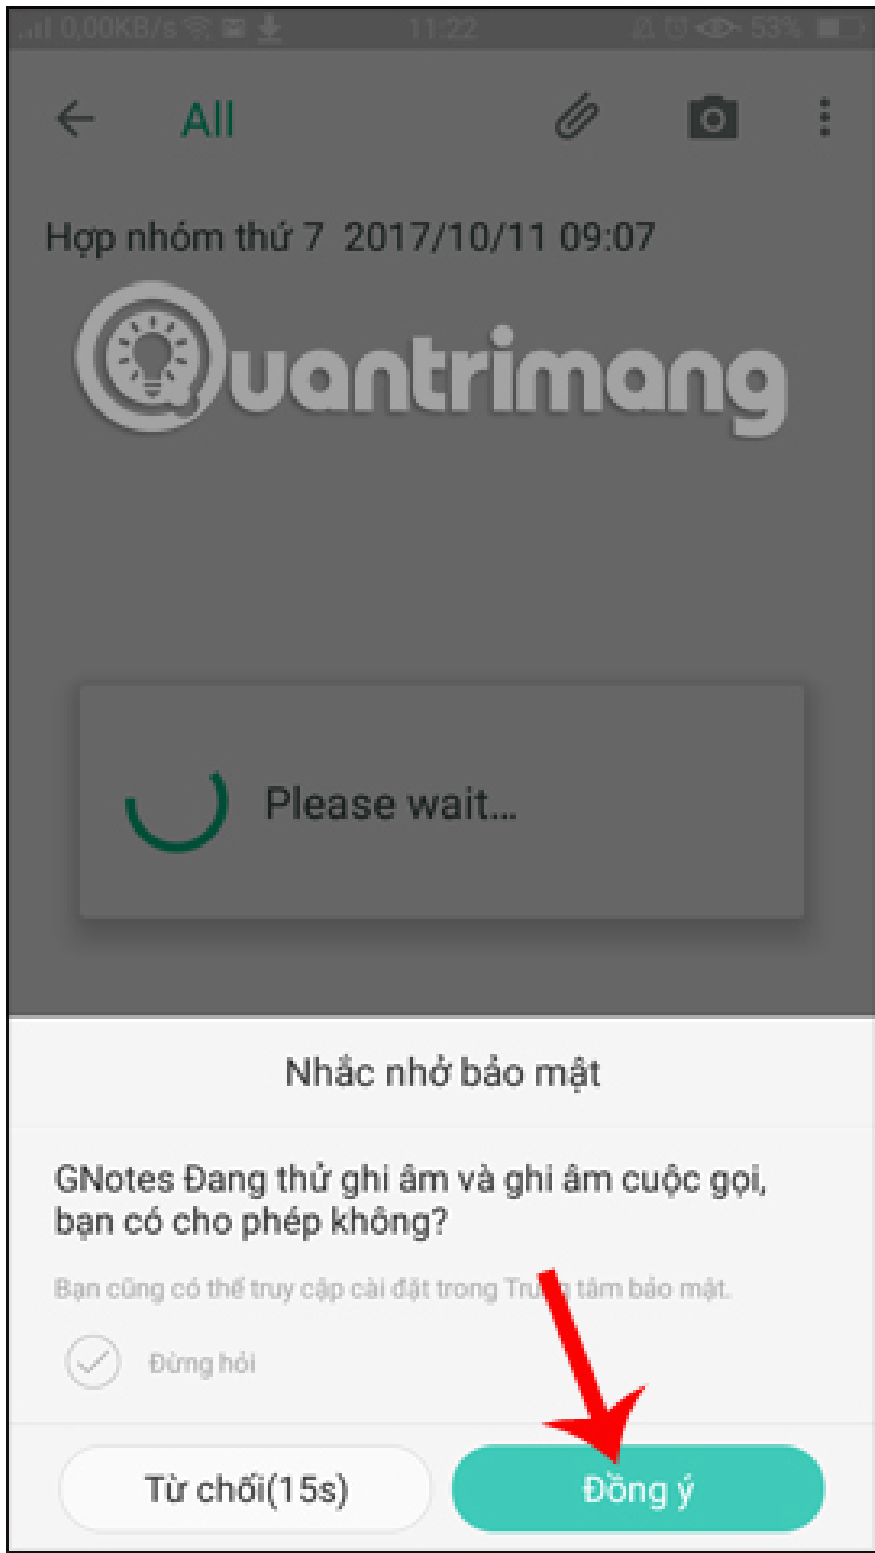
0,00KB/s 11:22 53%

All

Họp nhóm thứ 7 2017/10/11 09:07

Quantrimang

Please wait...

Nhắc nhở bảo mật

GNotes Đang thử ghi âm và ghi âm cuộc gọi, bạn có cho phép không?

Bạn cũng có thể truy cập cài đặt trong Tr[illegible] tâm bảo mật.

Đừng hỏi

Từ chối(15s)

Đồng ý